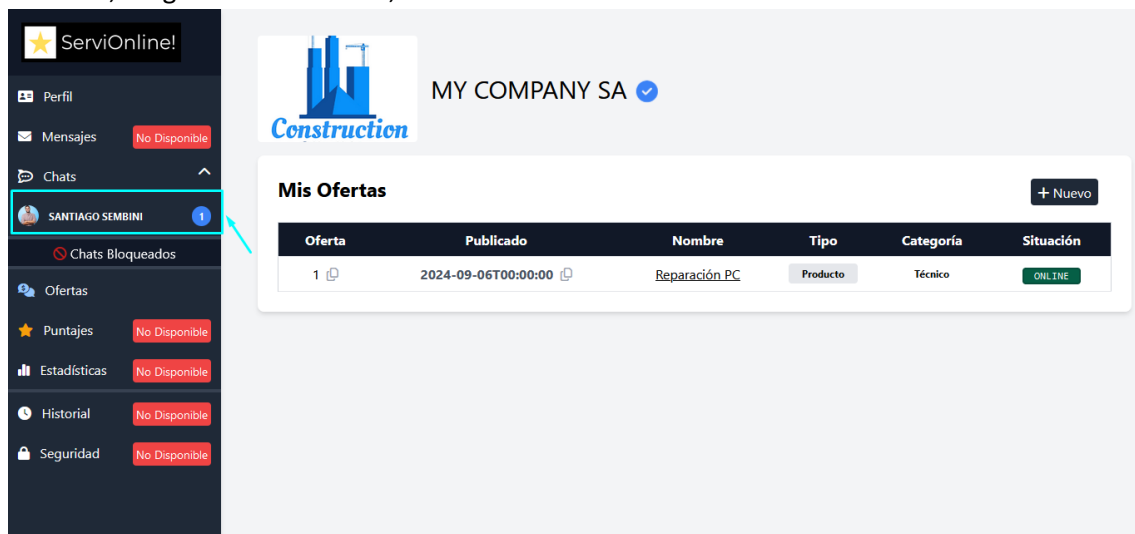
ServiOnline!

Perfil

Mensajes No Disponible

Chats

SANTIAGO SEMBINI 1

Chats Bloqueados

Ofertas

Puntajes No Disponible

Estadísticas No Disponible

Historial No Disponible

Seguridad No Disponible

Construction

MY COMPANY SA

Mis Ofertas

+ Nuevo

| Oferta | Publicado | Nombre | Tipo | Categoría | Situación |
|---|---|---|---|---|---|
| 1 | 2024-09-06T00:00:00 | Reparación PC | Producto | Técnico | ONLINE |